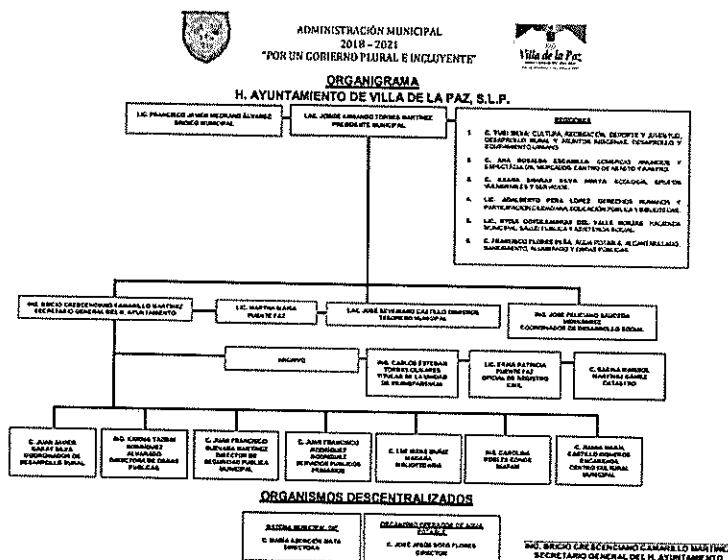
ADMINISTRACIÓN MUNICIPAL
2018 – 2021
"POR UN GOBIERNO PLURAL E INCLUYENTE"

Villa de la Paz

ORGANIGRAMA
H. AYUNTAMIENTO DE VILLA DE LA PAZ, S.L.P.

LIC. FRANCISCO JAVIER MEDRANO ÁLVAREZ
SÍNDICO MUNICIPAL

LIC. JORGE ARMANDO TORRES MARTÍNEZ
PRESIDENTE MUNICIPAL

REGIDORES

1. C. TURI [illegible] CULTURA, RECREACIÓN, DEPORTE Y JUVENTUD, DESARROLLO RURAL Y ASUNTOS INDÍGENAS, DESARROLLO Y EQUIPAMIENTO URBANO

2. C. ANA ROSALBA ESCAMILLA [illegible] COMERCIO, HACIENDA Y ESPECTÁCULOS, MERCADOS, CENTRO DE ABASTO Y RASTRO

3. C. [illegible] ECOLOGÍA, GRUPOS VULNERABLES Y SERVICIOS

4. LIC. ADALBERTO PEÑA LÓPEZ DERECHOS HUMANOS Y PARTICIPACIÓN CIUDADANA, EDUCACIÓN PÚBLICA Y BIBLIOTECAS

5. LIC. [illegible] DEL VALLE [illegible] POLICÍA MUNICIPAL, SALUD PÚBLICA Y ASISTENCIA SOCIAL

6. C. FRANCISCO FLORES PEÑA, AGUA POTABLE, ALCANTARILLADO, SANEAMIENTO, ALUMBRADO Y OBRAS PÚBLICAS

ING. BRICIO CRESCENCIANO CAMARILLO MARTÍNEZ
SECRETARIO GENERAL DEL H. AYUNTAMIENTO

LIC. MARTHA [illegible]
PUENTE PAZ

LIC. JOSÉ SEVERIANO CASTILLO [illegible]
TESORERO MUNICIPAL

ING. JOSÉ FELICIANO SAUCEDA HERNÁNDEZ
COORDINADOR DE DESARROLLO SOCIAL

ARCHIVO

ING. CARLOS ESTEBAN TORRES OLVARES
TITULAR DE LA UNIDAD DE TRANSPARENCIA

LIC. EMMA PATRICIA PUENTE PAZ
OFICIAL DE REGISTRO CIVIL

C. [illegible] MARTÍNEZ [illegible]
CATASTRO

C. JUAN JAVIER SARATE SILVA
COORDINADOR DE DESARROLLO RURAL

ING. KARINA YAZMIN RODRÍGUEZ ALVARADO
DIRECTORA DE OBRAS PÚBLICAS

C. JUAN FRANCISCO GUEVARA MARTÍNEZ
DIRECTOR DE SEGURIDAD PÚBLICA MUNICIPAL

C. JOSÉ FRANCISCO RODRÍGUEZ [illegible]
SERVICIOS PÚBLICOS PRIMARIOS

C. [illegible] IBÁÑEZ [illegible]
BIBLIOTECARIA

ING. CAROLINA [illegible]
INAPAM

C. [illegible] CASTILLO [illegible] ESCAMILLA
CENTRO CULTURAL MUNICIPAL

ORGANISMOS DESCENTRALIZADOS

SISTEMA MUNICIPAL DIF
C. MARIA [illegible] MATA
DIRECTORA

ORGANISMO OPERADOR DE AGUA POTABLE
C. JOSÉ JESÚS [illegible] FLORES
DIRECTOR

ING. BRICIO CRESCENCIANO CAMARILLO MARTÍNEZ
SECRETARIO GENERAL DEL H. AYUNTAMIENTO